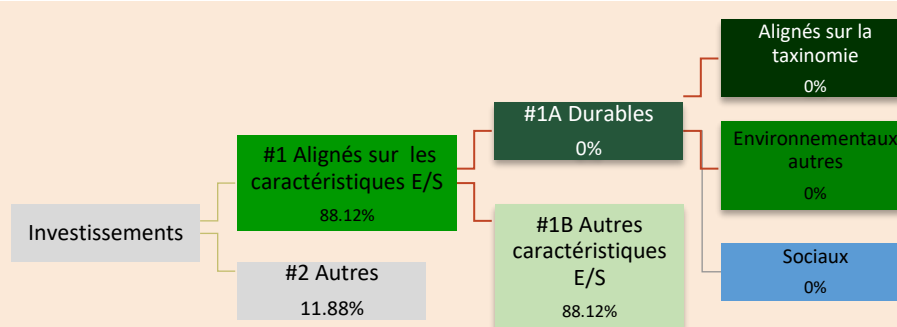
Investissements

#1 Alignés sur les caractéristiques E/S
88.12%

#2 Autres
11.88%

#1A Durables
0%

#1B Autres caractéristiques E/S
88.12%

Alignés sur la taxinomie
0%

Environnementaux autres
0%

Sociaux
0%